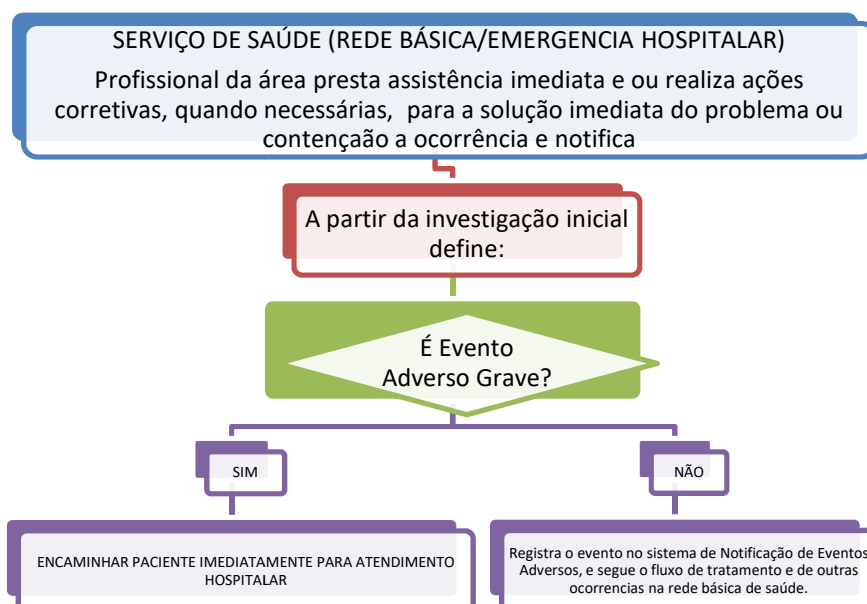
SERVIÇO DE SAÚDE (REDE BÁSICA/EMERGENCIA HOSPITALAR)

Profissional da área presta assistência imediata e ou realiza ações corretivas, quando necessárias, para a solução imediata do problema ou contençaão a ocorrência e notifica

A partir da investigação inicial define:

É Evento Adverso Grave?

SIM

NÃO

ENCAMINHAR PACIENTE IMEDIATAMENTE PARA ATENDIMENTO HOSPITALAR

Registra o evento no sistema de Notificação de Eventos Adversos, e segue o fluxo de tratamento e de outras ocorrencias na rede básica de saúde.